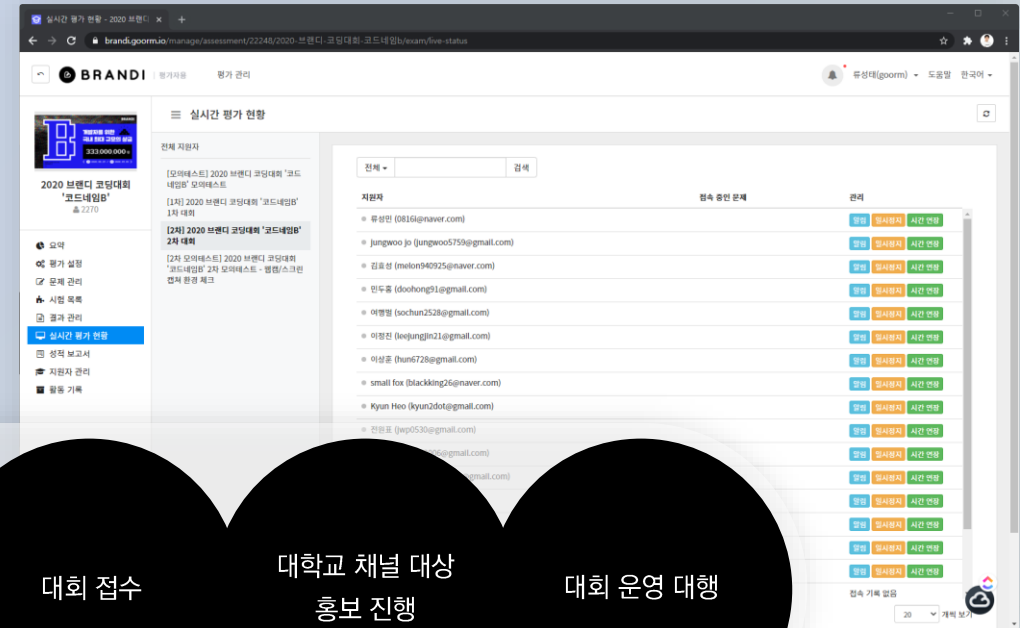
실시간 평가 현황 - 2020 브랜디 ×
+
brandi.goorm.io/manage/assessment/22248/2020-브랜디-코딩대회-코드네임b/exam/live-status

BRANDI 평가자용 평가 관리
류성대(goorm) 도움말 한국어

2020 브랜디 코딩대회 '코드네임B'
2270

요약
평가 설정
문제 관리
시험 목록
결과 관리
실시간 평가 현황
성적 보고서
지원자 관리
활동 기록

실시간 평가 현황

전체 지원자
[모의테스트] 2020 브랜디 코딩대회 '코드네임B' 모의테스트
[1차] 2020 브랜디 코딩대회 '코드네임B' 1차 대회
[2차] 2020 브랜디 코딩대회 '코드네임B' 2차 대회
[2차 모의테스트] 2020 브랜디 코딩대회 '코드네임B' 2차 모의테스트 - 웹캠/스크린 캡처 환경 체크

전체 검색

| 지원자 | 접속 중인 문제 | 관리 |
|---|---|---|
| 류성민 (0816l@naver.com) | | 열람 일시정지 시간 연장 |
| Jungwoo Jo (jungwoo5759@gmail.com) | | 열람 일시정지 시간 연장 |
| 김효성 (melon940925@naver.com) | | 열람 일시정지 시간 연장 |
| 민두홍 (doohong91@gmail.com) | | 열람 일시정지 시간 연장 |
| 여병영 (sochun2528@gmail.com) | | 열람 일시정지 시간 연장 |
| 이정진 (leejungjin21@gmail.com) | | 열람 일시정지 시간 연장 |
| 이상훈 (hun6728@gmail.com) | | 열람 일시정지 시간 연장 |
| small fox (blackking26@naver.com) | | 열람 일시정지 시간 연장 |
| Kyun Heo (kyun2dot@gmail.com) | | 열람 일시정지 시간 연장 |
| 전원표 (jwp0530@gmail.com) | | 열람 일시정지 시간 연장 |
| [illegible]26@gmail.com) | | 열람 일시정지 시간 연장 |

접속 기록 없음
20 개씩 보기

대회 접수
대학교 채널 대상 홍보 진행
대회 운영 대행